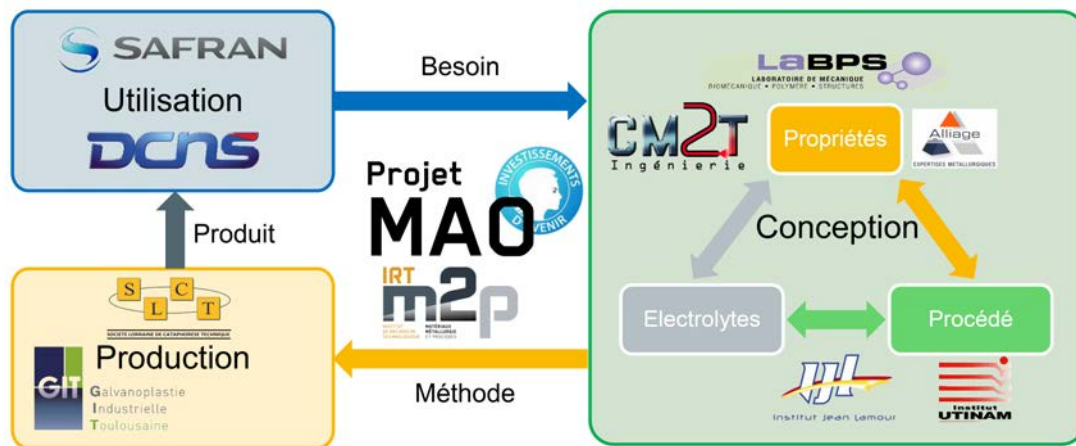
SAFRAN
Utilisation
DCNS

Besoin

LaBPS
LABORATOIRE DE MÉCANIQUE
BIOMÉCANIQUE • POLYMÈRE • STRUCTURES

CM2T
Ingénierie

Propriétés

Alliage
EXPERTISES METALLURGIQUES

Projet
MAO

INVESTISSEMENTS D'AVENIR

IRT
m2p
INSTITUT DE RECHERCHE TECHNOLOGIQUE
MATÉRIAUX MÉTALLURGIE ET PROCÉDÉS

Conception

Produit

S L C T
SOCIETE LORRAINE DE CATAPHORESE TECHNIQUE

Production

GIT
Galvanoplastie
Industrielle
Toulousaine

Electrolytes

Procédé

Méthode

IJL
Institut Jean Lamour

Institut
UTINAM